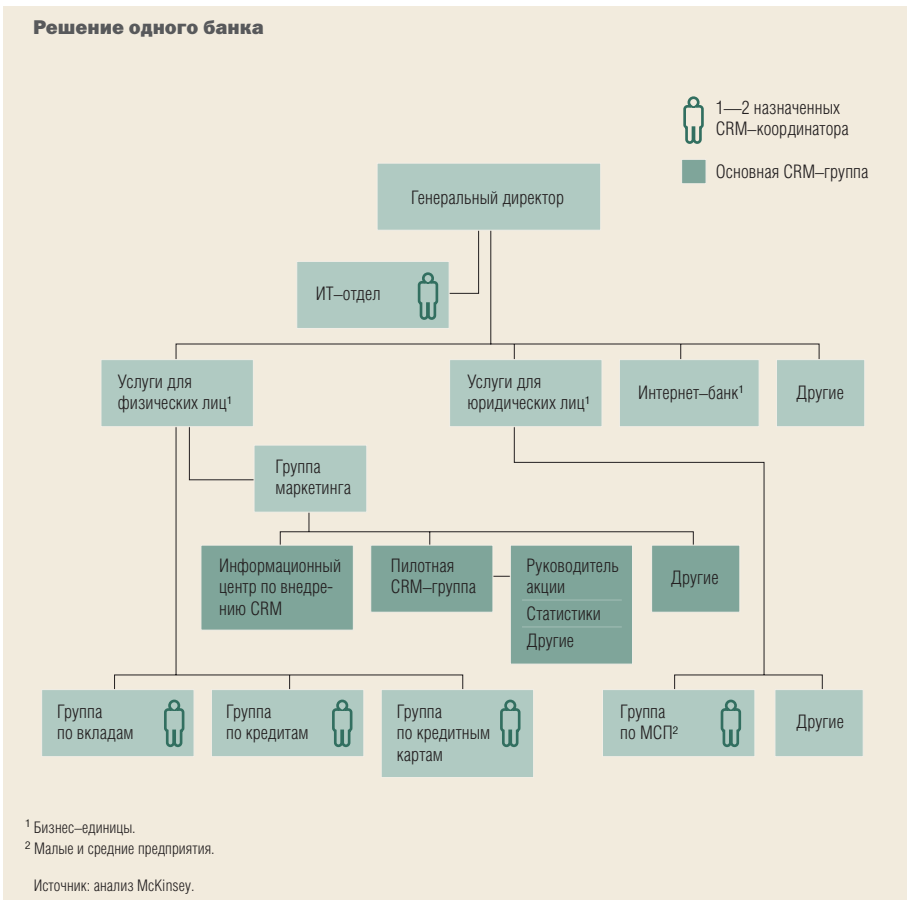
Решение одного банка

1—2 назначенных CRM–координатора

Основная CRM–группа

Генеральный директор

ИТ–отдел

Услуги для физических лиц$^1$

Услуги для юридических лиц$^1$

Интернет–банк$^1$

Другие

Группа маркетинга

Информационный центр по внедрению CRM

Пилотная CRM–группа

Руководитель акции

Статистики

Другие

Другие

Группа по вкладам

Группа по кредитам

Группа по кредитным картам

Группа по МСП$^2$

Другие

$^1$ Бизнес–единицы.
$^2$ Малые и средние предприятия.

Источник: анализ McKinsey.